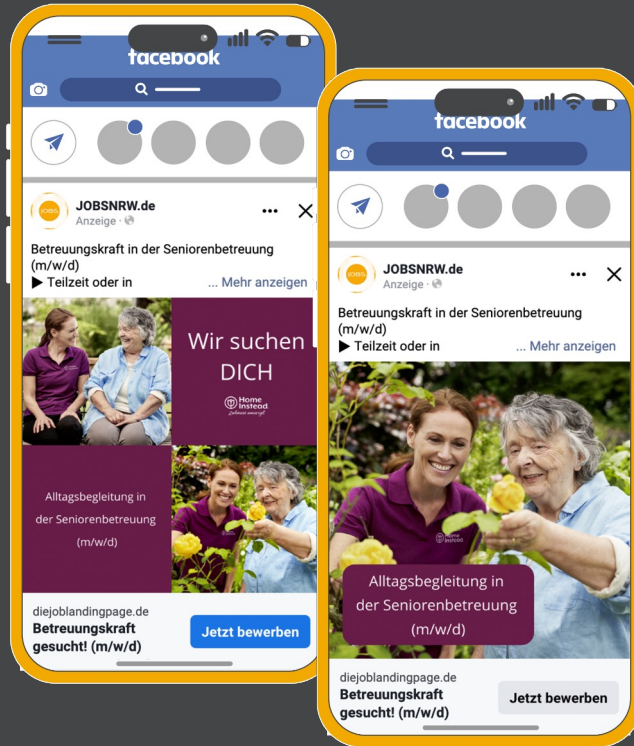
facebook

JOBS

JOBSNRW.de
Anzeige ·

Betreuungskraft in der Seniorenbetreuung (m/w/d)
▶ Teilzeit oder in ... Mehr anzeigen

Wir suchen DICH

Home Instead
Zuhause umsorgt

Alltagsbegleitung in der Seniorenbetreuung (m/w/d)

diejoblandingpage.de
Betreuungskraft gesucht! (m/w/d)

Jetzt bewerben

facebook

JOBS

JOBSNRW.de
Anzeige ·

Betreuungskraft in der Seniorenbetreuung (m/w/d)
▶ Teilzeit oder in ... Mehr anzeigen

Home Instead

Alltagsbegleitung in der Seniorenbetreuung (m/w/d)

diejoblandingpage.de
Betreuungskraft gesucht! (m/w/d)

Jetzt bewerben